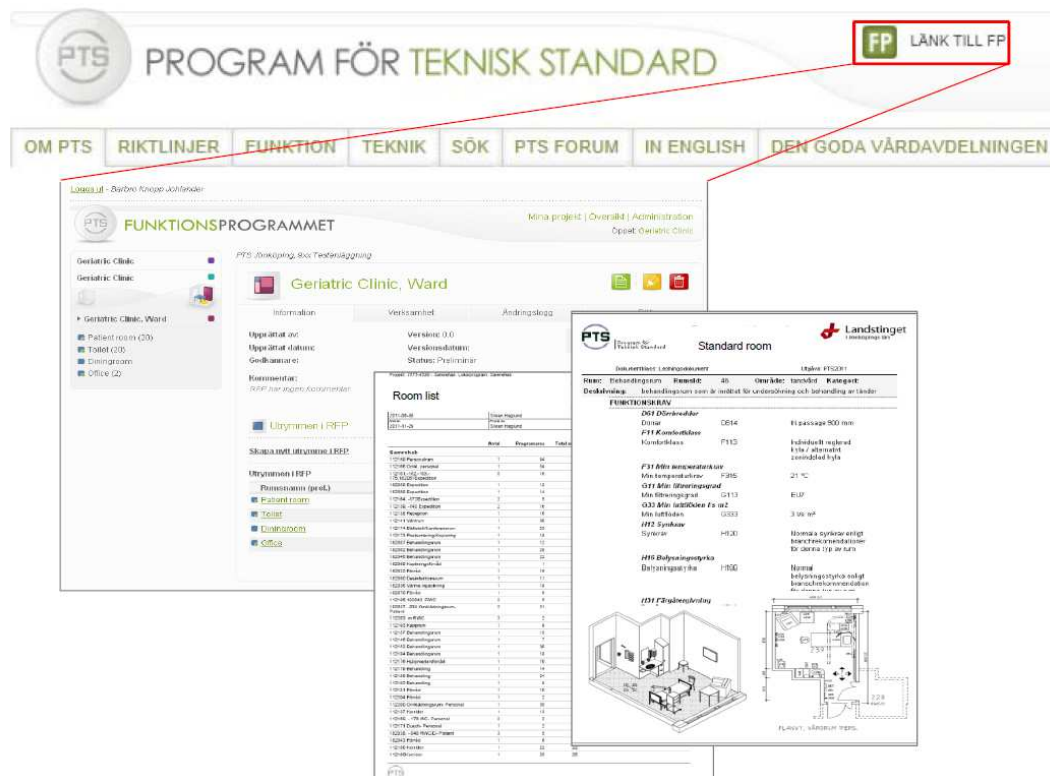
PTS PROGRAM FÖR TEKNISK STANDARD

FP LÄNK TILL FP

OM PTS | RIKTLINJER | FUNKTION | TEKNIK | SÖK | PTS FORUM | IN ENGLISH | DEN GODA VÅRDAVDELNINGEN

Logga ut - Barbro Knopp Johlander

PTS FUNKTIONSPROGRAMMET

Mina projekt | Översikt | Administration
Öppet: Geriatric Clinic

Geriatric Clinic
Geriatric Clinic

Geriatric Clinic, Ward
Patient room (20)
Toilet (20)
Diningroom
Office (2)

PTS Jönköping, test Testanläggning

Geriatric Clinic, Ward

Information | Verksamhet | Ändringslogg

Upprättat av:
Upprättat datum:
Godkännare:
Version: 0.0
Versionsdatum:
Status: Preliminär

Kommentar:
RFP har ingen kommentar

Utrymmen i RFP
Skapa nytt utrymme i RFP

Utrymmen i RFP
Rumsnamn (pref.)
Patient room
Toilet
Diningroom
Office

Room list

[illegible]

PTS Program för Teknisk Standard
Standard room
Landstinget

Rum: Behandlingsrum Rumsid: 46 Område: tandvård Kategori:
Beskrivning: Behandlingsrum som är avsett för undersökning och behandling av tänder

FUNKTIONSKRAV
D61 Dörrbredder
Dörrar D614 fri passage 900 mm
F11 Komfortklass
Komfortklass F113 Individuellt reglerad
F31 Min temperaturkrav
Min temperaturkrav F316 21 °C
G11 Min filtreringsgrad
Min filtreringsgrad G113 EU7
G33 Min luftflöden l/s m2
Min luftflöden G333 3 l/s m²
H12 Synkrav
Synkrav H120 Normala synkrav enligt branschrekommendationer för denna typ av rum
H16 Belysningsstyrka
Belysningsstyrka H160 Normal belysningsstyrka enligt branschrekommendation
H31 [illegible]

PLANVY, VÅRDRUM TEPS.